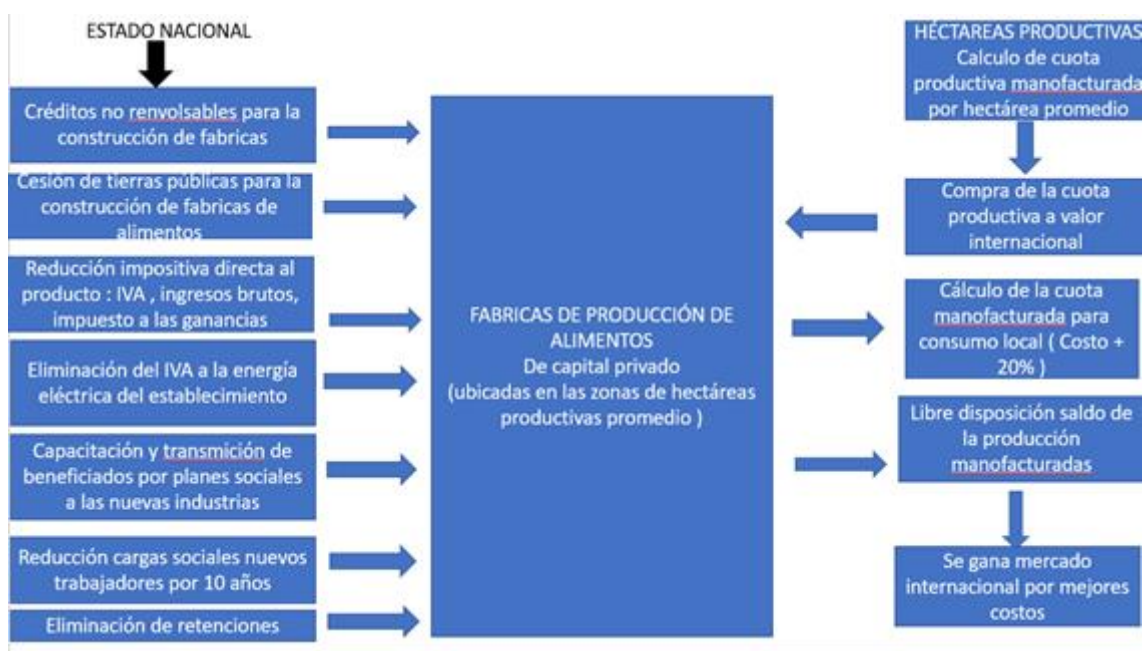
ESTADO NACIONAL

Créditos no renvolsables para la construcción de fabricas

Cesión de tierras públicas para la construcción de fabricas de alimentos

Reducción impositiva directa al producto : IVA , ingresos brutos, impuesto a las ganancias

Eliminación del IVA a la energía eléctrica del establecimiento

Capacitación y transmición de beneficiados por planes sociales a las nuevas industrias

Reducción cargas sociales nuevos trabajadores por 10 años

Eliminación de retenciones

FABRICAS DE PRODUCCIÓN DE ALIMENTOS
De capital privado
(ubicadas en las zonas de hectáreas productivas promedio )

HÉCTAREAS PRODUCTIVAS
Calculo de cuota productiva manofacturada por hectárea promedio

Compra de la cuota productiva a valor internacional

Cálculo de la cuota manofacturada para consumo local ( Costo + 20% )

Libre disposición saldo de la producción manofacturadas

Se gana mercado internacional por mejores costos